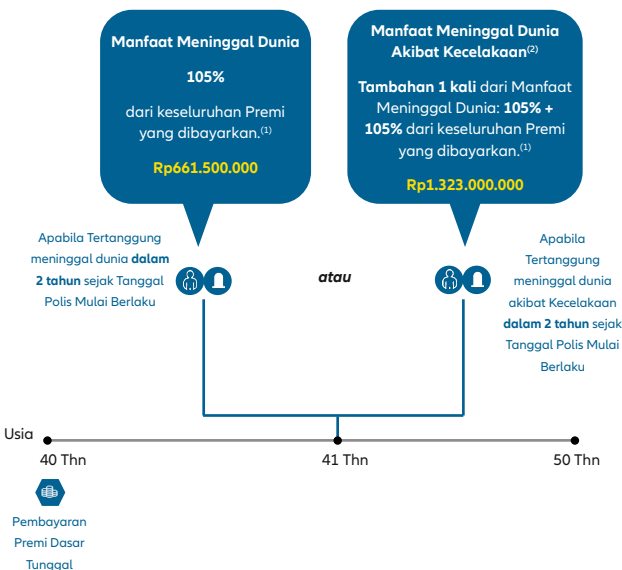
Manfaat Meninggal Dunia

105%

dari keseluruhan Premi yang dibayarkan.$^{(1)}$

Rp661.500.000

Manfaat Meninggal Dunia Akibat Kecelakaan$^{(2)}$

Tambahan 1 kali dari Manfaat Meninggal Dunia: 105% + 105% dari keseluruhan Premi yang dibayarkan.$^{(1)}$

Rp1.323.000.000

Apabila Tertanggung meninggal dunia dalam 2 tahun sejak Tanggal Polis Mulai Berlaku

atau

Apabila Tertanggung meninggal dunia akibat Kecelakaan dalam 2 tahun sejak Tanggal Polis Mulai Berlaku

Usia

40 Thn

41 Thn

50 Thn

Pembayaran Premi Dasar Tunggal